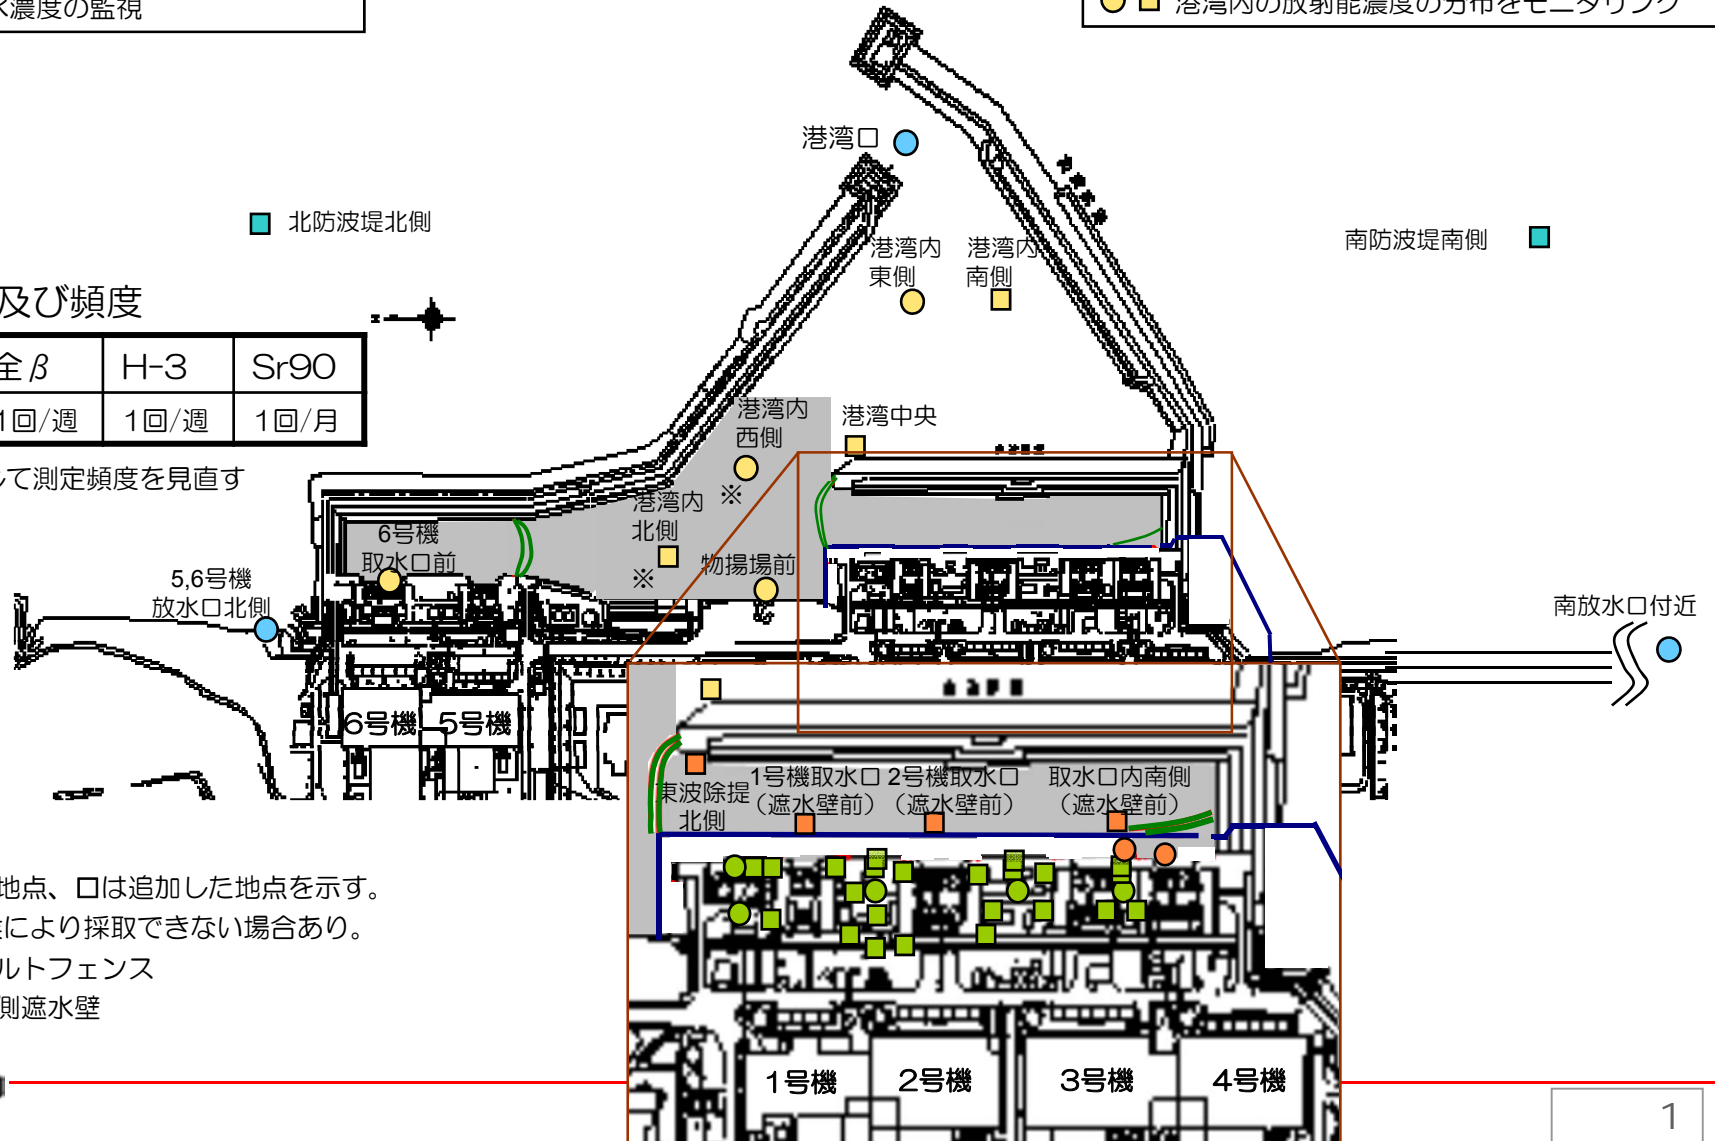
く濃度の監視

港湾内の放射能濃度の分布をモニタリング

港湾口

北防波堤北側

港湾内東側

港湾内南側

南防波堤南側

及び頻度

| 全β | H-3 | Sr90 |
|---|---|---|
| 1回/週 | 1回/週 | 1回/月 |

して測定頻度を見直す

港湾内西側

港湾中央

※

港湾内北側

6号機取水口前

※

物揚場前

5,6号機放水口北側

南放水口付近

6号機 5号機

東波除提北側

1号機取水口（遮水壁前）

2号機取水口（遮水壁前）

取水口内南側（遮水壁前）

地点、□は追加した地点を示す。
により採取できない場合あり。
ルトフェンス
側遮水壁

1号機 2号機 3号機 4号機

1